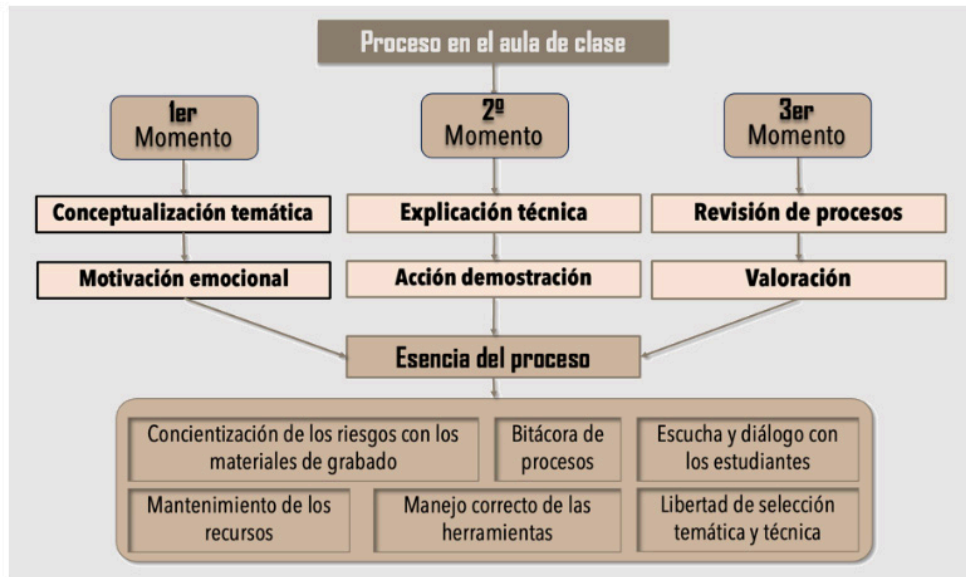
Proceso en el aula de clase

1er Momento

Conceptualización temática

Motivación emocional

2º Momento

Explicación técnica

Acción demostración

3er Momento

Revisión de procesos

Valoración

Esencia del proceso

Concientización de los riesgos con los materiales de grabado

Bitácora de procesos

Escucha y diálogo con los estudiantes

Mantenimiento de los recursos

Manejo correcto de las herramientas

Libertad de selección temática y técnica